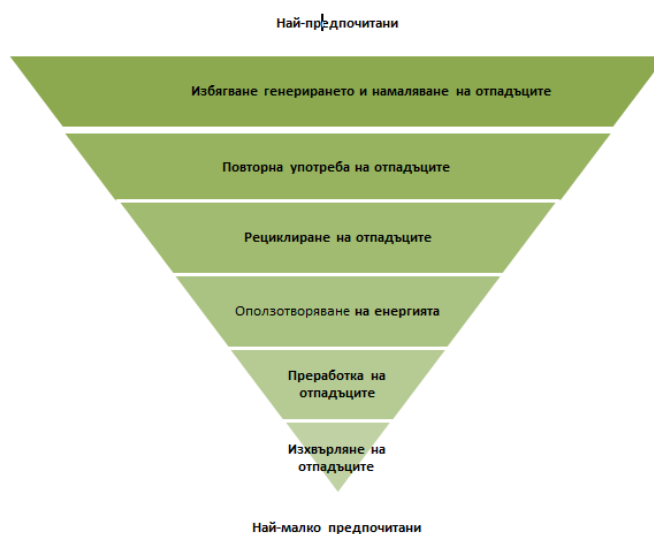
Най-предпочитани

Избягване генерирането и намаляване на отпадъците

Повторна употреба на отпадъците

Рециклиране на отпадъците

Оползотворяване на енергията

Преработка на отпадъците

Изхвърляне на отпадъците

Най-малко предпочитани